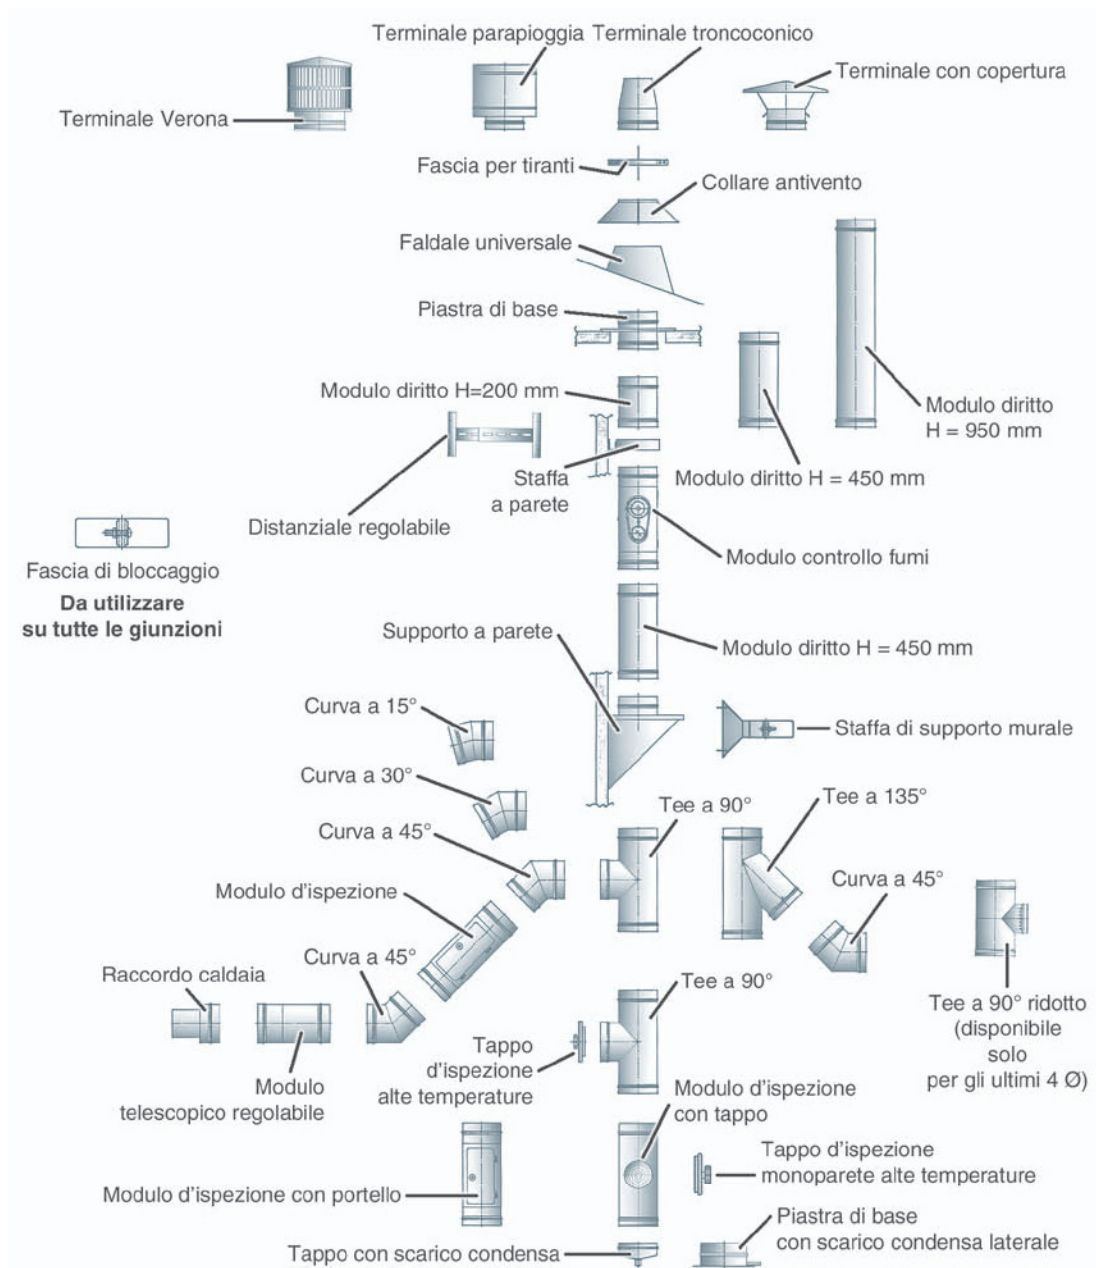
Terminale parapioggia
Terminale troncoconico
Terminale Verona
Terminale con copertura
Fascia per tiranti
Collare antivento
Faldale universale
Piastra di base
Modulo diritto H=200 mm
Modulo diritto H = 950 mm
Staffa a parete
Modulo diritto H = 450 mm
Distanziale regolabile
Fascia di bloccaggio
**Da utilizzare su tutte le giunzioni**
Modulo controllo fumi
Supporto a parete
Modulo diritto H = 450 mm
Curva a 15°
Staffa di supporto murale
Curva a 30°
Tee a 90°
Tee a 135°
Curva a 45°
Modulo d'ispezione
Curva a 45°
Curva a 45°
Raccordo caldaia
Tee a 90°
Tee a 90° ridotto (disponibile solo per gli ultimi 4 Ø)
Tappo d'ispezione alte temperature
Modulo telescopico regolabile
Modulo d'ispezione con tappo
Tappo d'ispezione monoparete alte temperature
Modulo d'ispezione con portello
Piastra di base con scarico condensa laterale
Tappo con scarico condensa